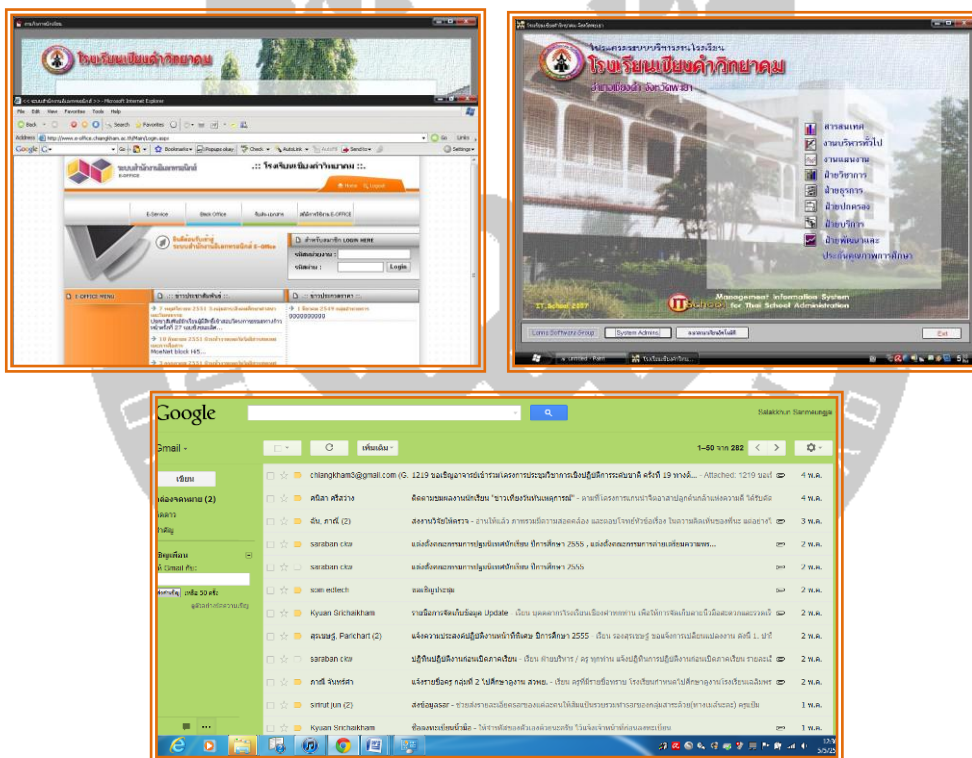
โรงเรียนเชียงคำวิทยาคม

File Edit View Favorites Tools Help

Address http://www.e-office.changkham.ac.th/Main/Login.aspx

Google

ระบบสำนักงานอิเล็กทรอนิกส์ E-OFFICE

.:: โรงเรียนเชียงคำวิทยาคม ::.

Home Logout

E-Service Back Office ข้อมูลบุคลากร สถิติการใช้งาน E-OFFICE

สำหรับสมาชิก LOGIN HERE

รหัสสมาชิก :

รหัสผ่าน :

Login

E-OFFICE MENU

ข่าวประชาสัมพันธ์

ข่าวประกวดราคา

โครงการระบบบริหารงานโรงเรียน

โรงเรียนเชียงคำวิทยาคม

อำเภอเชียงคำ จังหวัดพะเยา

สารสนเทศ

งานบริหารทั่วไป

งานแผนงาน

ฝ่ายวิชาการ

ฝ่ายธุรการ

ฝ่ายปกครอง

ฝ่ายบริการ

ฝ่ายพัฒนาและประกันคุณภาพการศึกษา

ST_School 2007

Management Information System for Thai School Administration

Lemis Software Group System Admins Exit

Google

Sakkhun Sanmuangja

Gmail

เพิ่มเติม

1–50 จาก 282

เขียน

กล่องจดหมาย (2)

ติดดาว

สำคัญ

chiangkham3@gmail.com (G. 1219 ขอเชิญอาจารย์เข้าร่วมโครงการประชุมวิชาการเชิงปฏิบัติการระดับชาติ ครั้งที่ 19 ทางด้... - Attached: 1219 ขอเชิ 4 พ.ค.

ศศิธร ศรีสว่าง 4 พ.ค.

ส้ม, ภาณี (2) 3 พ.ค.

saraban ckw แต่งตั้งคณะกรรมการปฐมนิเทศนักเรียน ปีการศึกษา 2555 2 พ.ค.

saraban ckw แต่งตั้งคณะกรรมการปฐมนิเทศนักเรียน ปีการศึกษา 2555 2 พ.ค.

scan edtech ขอเชิญประชุม 2 พ.ค.

Kyuan Srichaikham รายชื่อการจัดเก็บข้อมูล Update 2 พ.ค.

สุนเบญจ์, Parichart (2) แจ้งความประสงค์ปฏิบัติงานหน้าที่พิเศษ ปีการศึกษา 2555 2 พ.ค.

saraban ckw ปฏิทินปฏิบัติงานก่อนเปิดภาคเรียน 2 พ.ค.

ภาณี จันทร์ดำ 2 พ.ค.

sirirut jun (2) 1 พ.ค.

Kyuan Srichaikham 1 พ.ค.